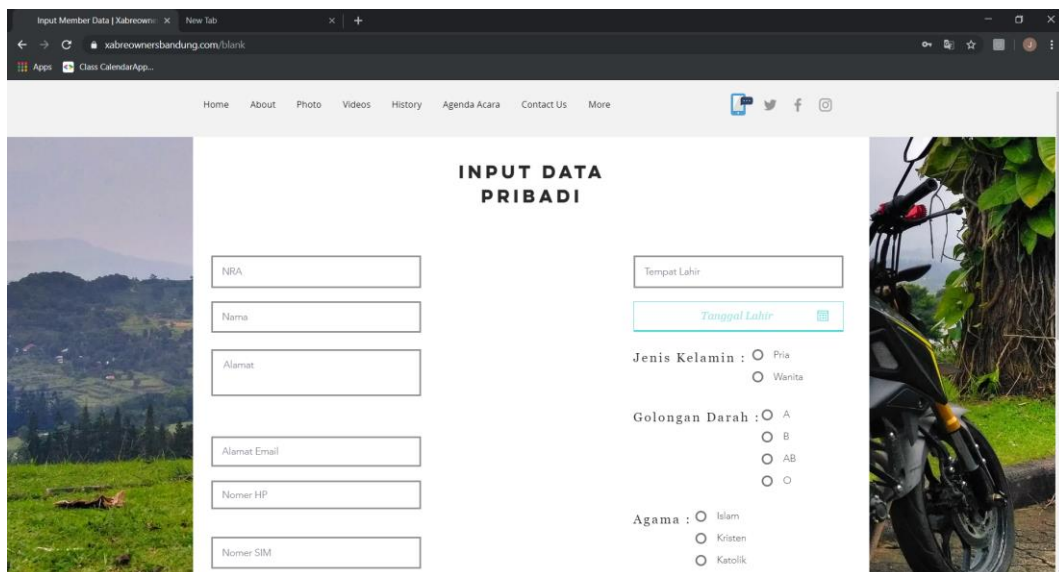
Input Member Data | Xabreowne ×   New Tab ×   +

xabreownersbandung.com/blank

Apps   Class CalendarApp...

Home   About   Photo   Videos   History   Agenda Acara   Contact Us   More

INPUT DATA PRIBADI

NRA

Nama

Alamat

Alamat Email

Nomer HP

Nomer SIM

Tempat Lahir

Tanggal Lahir

Jenis Kelamin : Pria
Wanita

Golongan Darah : A
B
AB
O

Agama : Islam
Kristen
Katolik